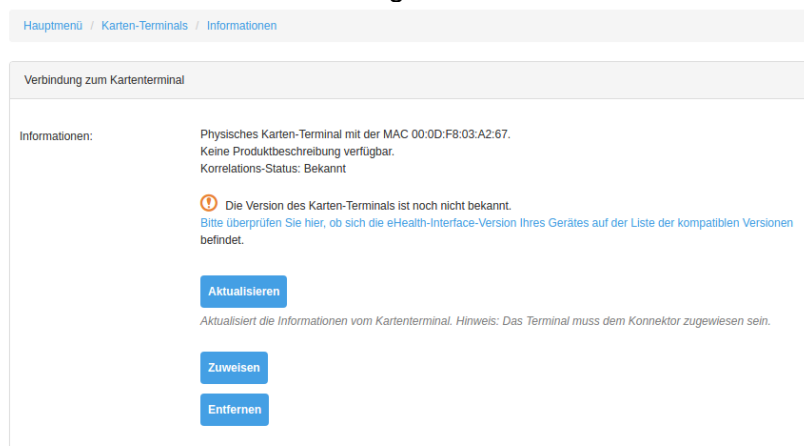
Hauptmenü / Karten-Terminals / Informationen

Verbindung zum Kartenterminal

Informationen:

Physisches Karten-Terminal mit der MAC 00:0D:F8:03:A2:67.
Keine Produktbeschreibung verfügbar.
Korrelations-Status: Bekannt

Die Version des Karten-Terminals ist noch nicht bekannt.
Bitte überprüfen Sie hier, ob sich die eHealth-Interface-Version Ihres Gerätes auf der Liste der kompatiblen Versionen befindet.

Aktualisieren

Aktualisiert die Informationen vom Kartenterminal. Hinweis: Das Terminal muss dem Konnektor zugewiesen sein.

Zuweisen

Entfernen